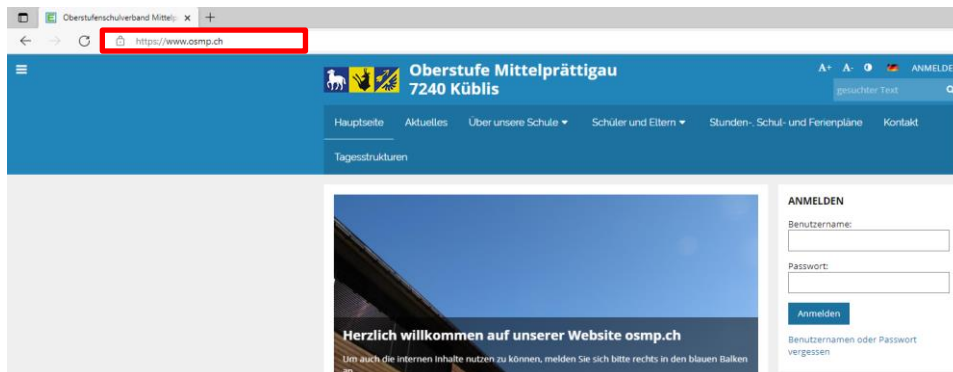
Oberstufenschulverband Mittelp ×
+
https://www.osmp.ch

Oberstufe Mittelprättigau
7240 Küblis

A+ A- ANMELDE
gesuchter Text

Hauptseite Aktuelles Über unsere Schule Schüler und Eltern Stunden-, Schul- und Ferienpläne Kontakt
Tagesstrukturen

Herzlich willkommen auf unserer Website osmp.ch
Um auch die internen Inhalte nutzen zu können, melden Sie sich bitte rechts in den blauen Balken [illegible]

ANMELDEN
Benutzername:
Passwort:
Anmelden
Benutzernamen oder Passwort vergessen